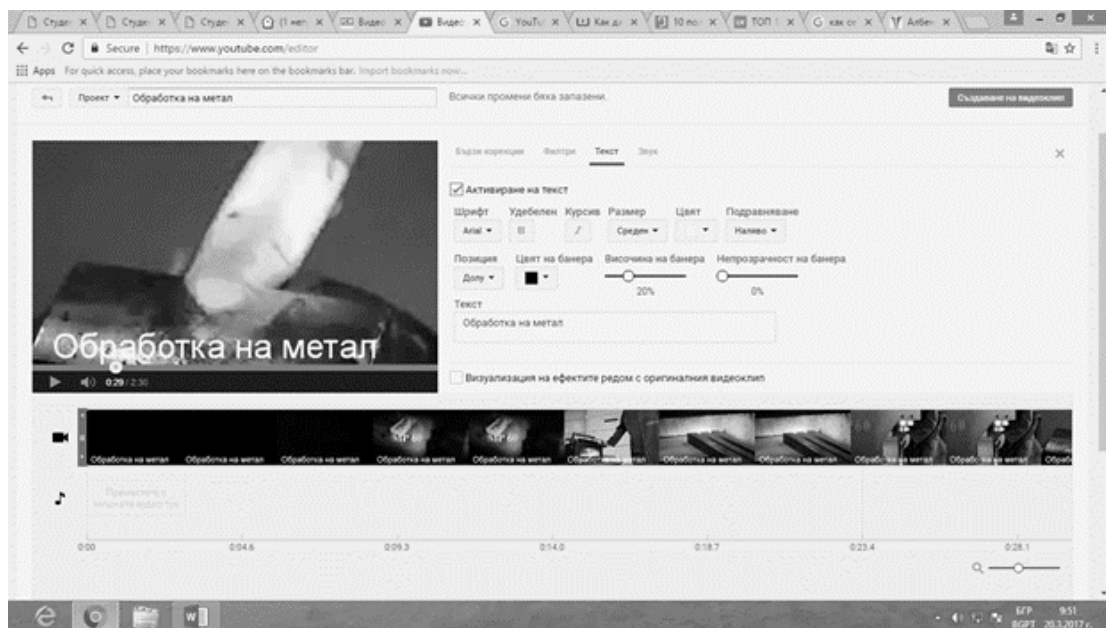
Студен ×  Студен ×  Студен ×  (1 нел ×  Видео ×  Видео ×  YouTu ×  Как до ×  10 по ×  ТОП 1 ×  как се ×  Айбен ×

Secure | https://www.youtube.com/editor

Apps  For quick access, place your bookmarks here on the bookmarks bar. Import bookmarks now...

Проект ▾  Обработка на метал

Всички промени бяха запазени.

Създаване на видеоклип

Бързи корекции  Филтри  Текст  Звук

Активиране на текст

Шрифт  Удебелен  Курсив  Размер  Цвят  Подравняване

Arial ▾  B  I  Среден ▾  ▾  Наляво ▾

Позиция  Цвят на банера  Височина на банера  Непрозрачност на банера

Долу ▾  ▾  20%  0%

Текст

Обработка на метал

Обработка на метал

0:29 / 2:30

Визуализация на ефектите редом с оригиналния видеоклип

Обработка на метал  Обработка на метал  Обработка на метал  Обработка на метал  Обработка на метал  Обработка на метал  Обработка на метал  Обработка на метал  Обработка на метал  Обработка на метал  Обработка на метал  Обрабо

Преместете с мишката аудио тук

0:00  0:04.6  0:09.3  0:14.0  0:18.7  0:23.4  0:28.1

БГР  9:51  20.3.2017 г.